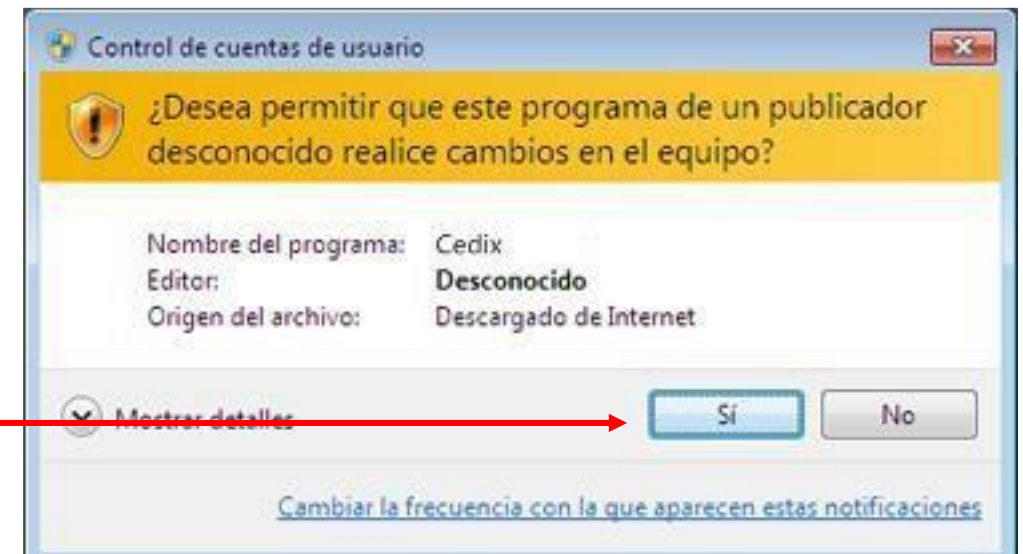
Control de cuentas de usuario

¿Desea permitir que este programa de un publicador desconocido realice cambios en el equipo?

| | |
|---|---|
| Nombre del programa: | Cedix |
| Editor: | **Desconocido** |
| Origen del archivo: | Descargado de Internet |

Mostrar detalles

Sí

No

Cambiar la frecuencia con la que aparecen estas notificaciones